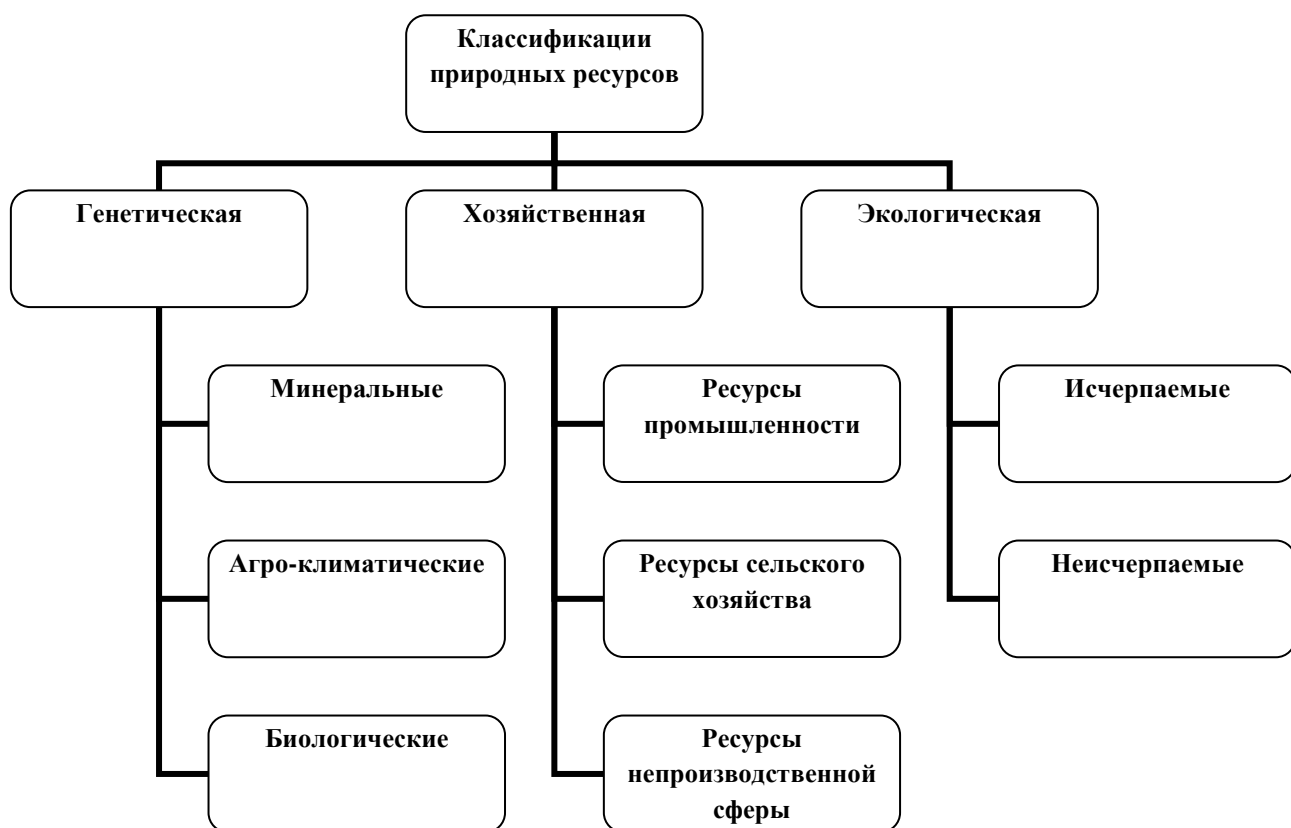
Классификации природных ресурсов

Генетическая

Хозяйственная

Экологическая

Минеральные

Агро-климатические

Биологические

Ресурсы промышленности

Ресурсы сельского хозяйства

Ресурсы непроизводственной сферы

Исчерпаемые

Неисчерпаемые